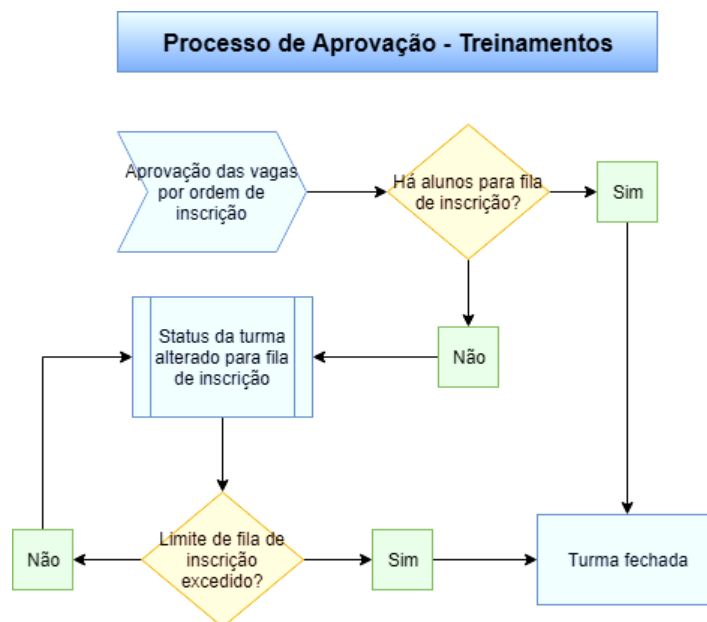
Processo de Aprovação - Treinamentos

Aprovação das vagas por ordem de inscrição

Há alunos para fila de inscrição?

Sim

Não

Status da turma alterado para fila de inscrição

Limite de fila de inscrição excedido?

Não

Sim

Turma fechada